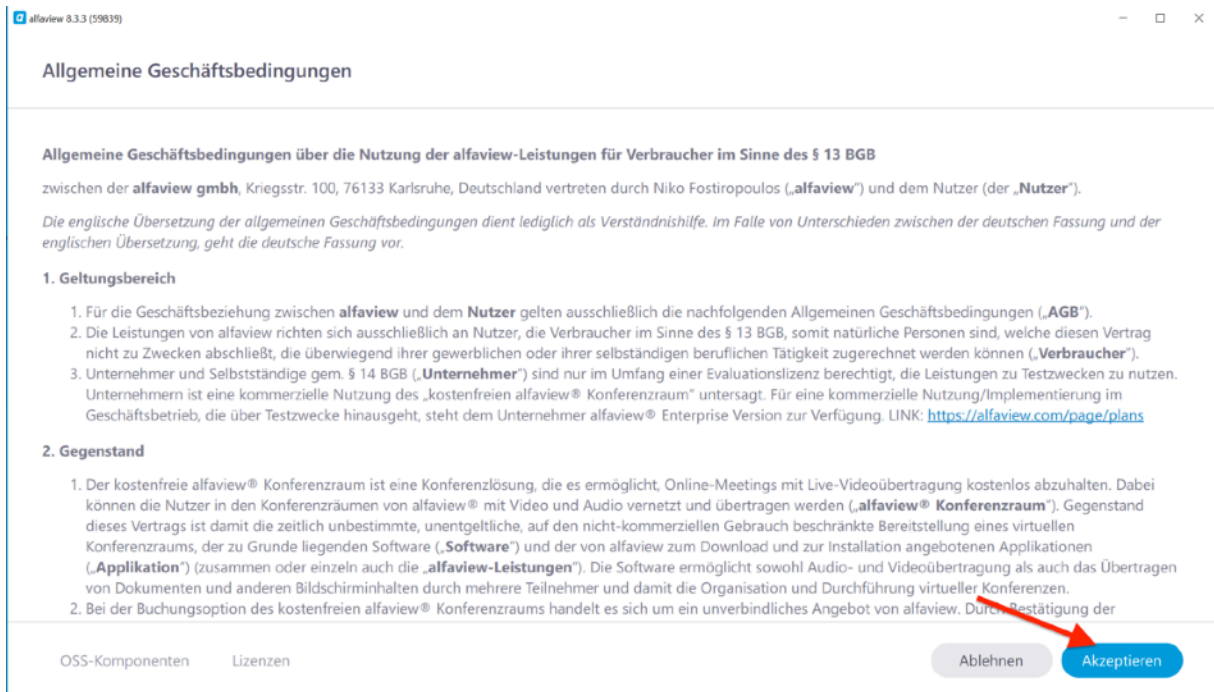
alfaview 8.3.3 (59839)

Allgemeine Geschäftsbedingungen

Allgemeine Geschäftsbedingungen über die Nutzung der alfaview-Leistungen für Verbraucher im Sinne des § 13 BGB

zwischen der alfaview gmbh, Kriegsstr. 100, 76133 Karlsruhe, Deutschland vertreten durch Niko Fostiropoulos („alfaview") und dem Nutzer (der „Nutzer").

Die englische Übersetzung der allgemeinen Geschäftsbedingungen dient lediglich als Verständnishilfe. Im Falle von Unterschieden zwischen der deutschen Fassung und der englischen Übersetzung, geht die deutsche Fassung vor.

1. Geltungsbereich

1. Für die Geschäftsbeziehung zwischen alfaview und dem Nutzer gelten ausschließlich die nachfolgenden Allgemeinen Geschäftsbedingungen („AGB").
2. Die Leistungen von alfaview richten sich ausschließlich an Nutzer, die Verbraucher im Sinne des § 13 BGB, somit natürliche Personen sind, welche diesen Vertrag nicht zu Zwecken abschließt, die überwiegend ihrer gewerblichen oder ihrer selbständigen beruflichen Tätigkeit zugerechnet werden können („Verbraucher").
3. Unternehmer und Selbstständige gem. § 14 BGB („Unternehmer") sind nur im Umfang einer Evaluationslizenz berechtigt, die Leistungen zu Testzwecken zu nutzen. Unternehmern ist eine kommerzielle Nutzung des „kostenfreien alfaview® Konferenzraum" untersagt. Für eine kommerzielle Nutzung/Implementierung im Geschäftsbetrieb, die über Testzwecke hinausgeht, steht dem Unternehmer alfaview® Enterprise Version zur Verfügung. LINK: https://alfaview.com/page/plans

2. Gegenstand

1. Der kostenfreie alfaview® Konferenzraum ist eine Konferenzlösung, die es ermöglicht, Online-Meetings mit Live-Videoübertragung kostenlos abzuhalten. Dabei können die Nutzer in den Konferenzräumen von alfaview® mit Video und Audio vernetzt und übertragen werden („alfaview® Konferenzraum"). Gegenstand dieses Vertrags ist damit die zeitlich unbestimmte, unentgeltliche, auf den nicht-kommerziellen Gebrauch beschränkte Bereitstellung eines virtuellen Konferenzraums, der zu Grunde liegenden Software („Software") und der von alfaview zum Download und zur Installation angebotenen Applikationen („Applikation") (zusammen oder einzeln auch die „alfaview-Leistungen"). Die Software ermöglicht sowohl Audio- und Videoübertragung als auch das Übertragen von Dokumenten und anderen Bildschirminhalten durch mehrere Teilnehmer und damit die Organisation und Durchführung virtueller Konferenzen.
2. Bei der Buchungsoption des kostenfreien alfaview® Konferenzraums handelt es sich um ein unverbindliches Angebot von alfaview. Durch Bestätigung der

OSS-Komponenten Lizenzen Ablehnen Akzeptieren